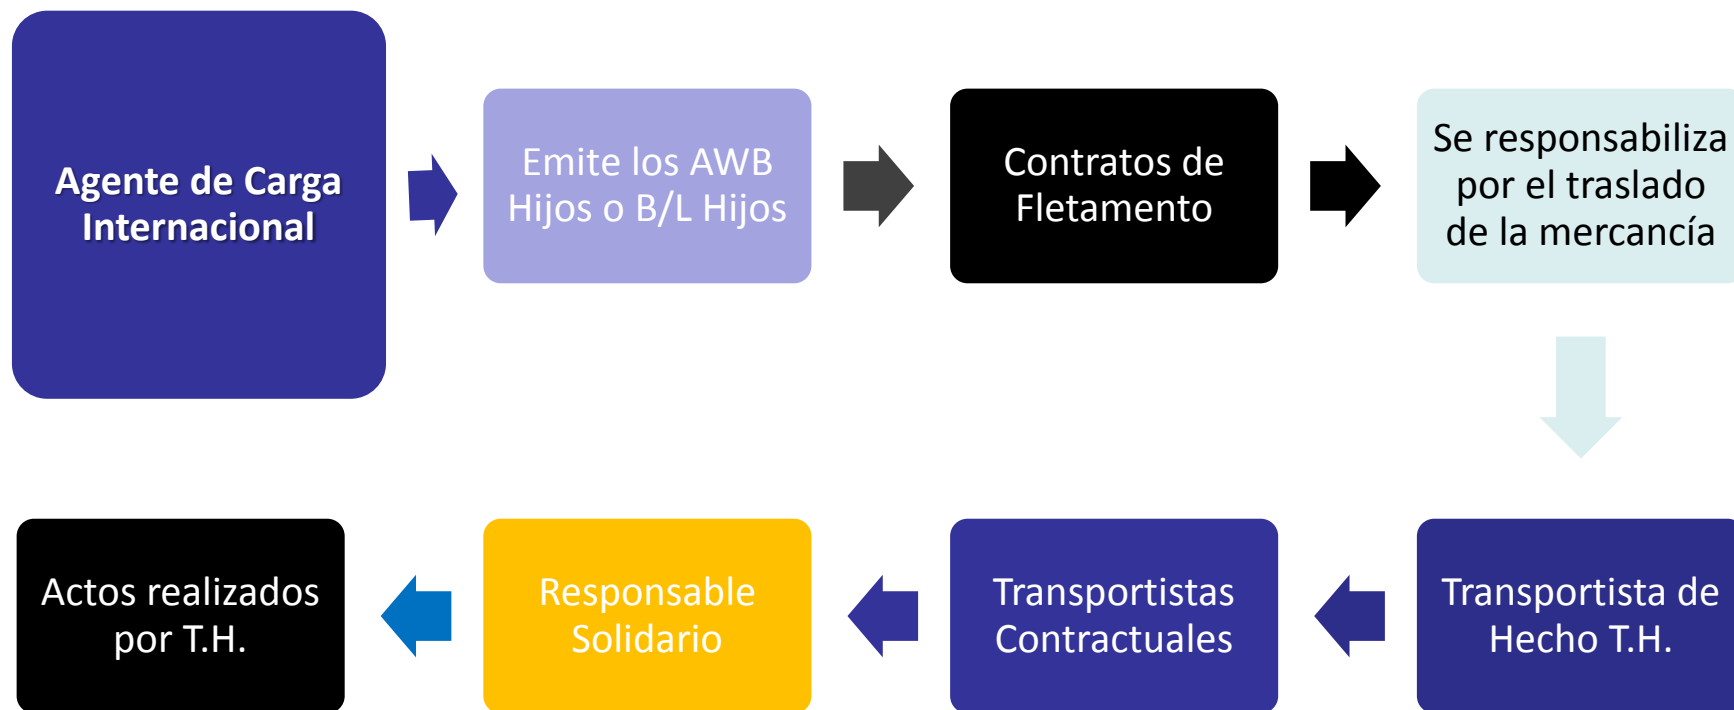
Agente de Carga Internacional

Emite los AWB Hijos o B/L Hijos

Contratos de Fletamento

Se responsabiliza por el traslado de la mercancía

Transportista de Hecho T.H.

Transportistas Contractuales

Responsable Solidario

Actos realizados por T.H.